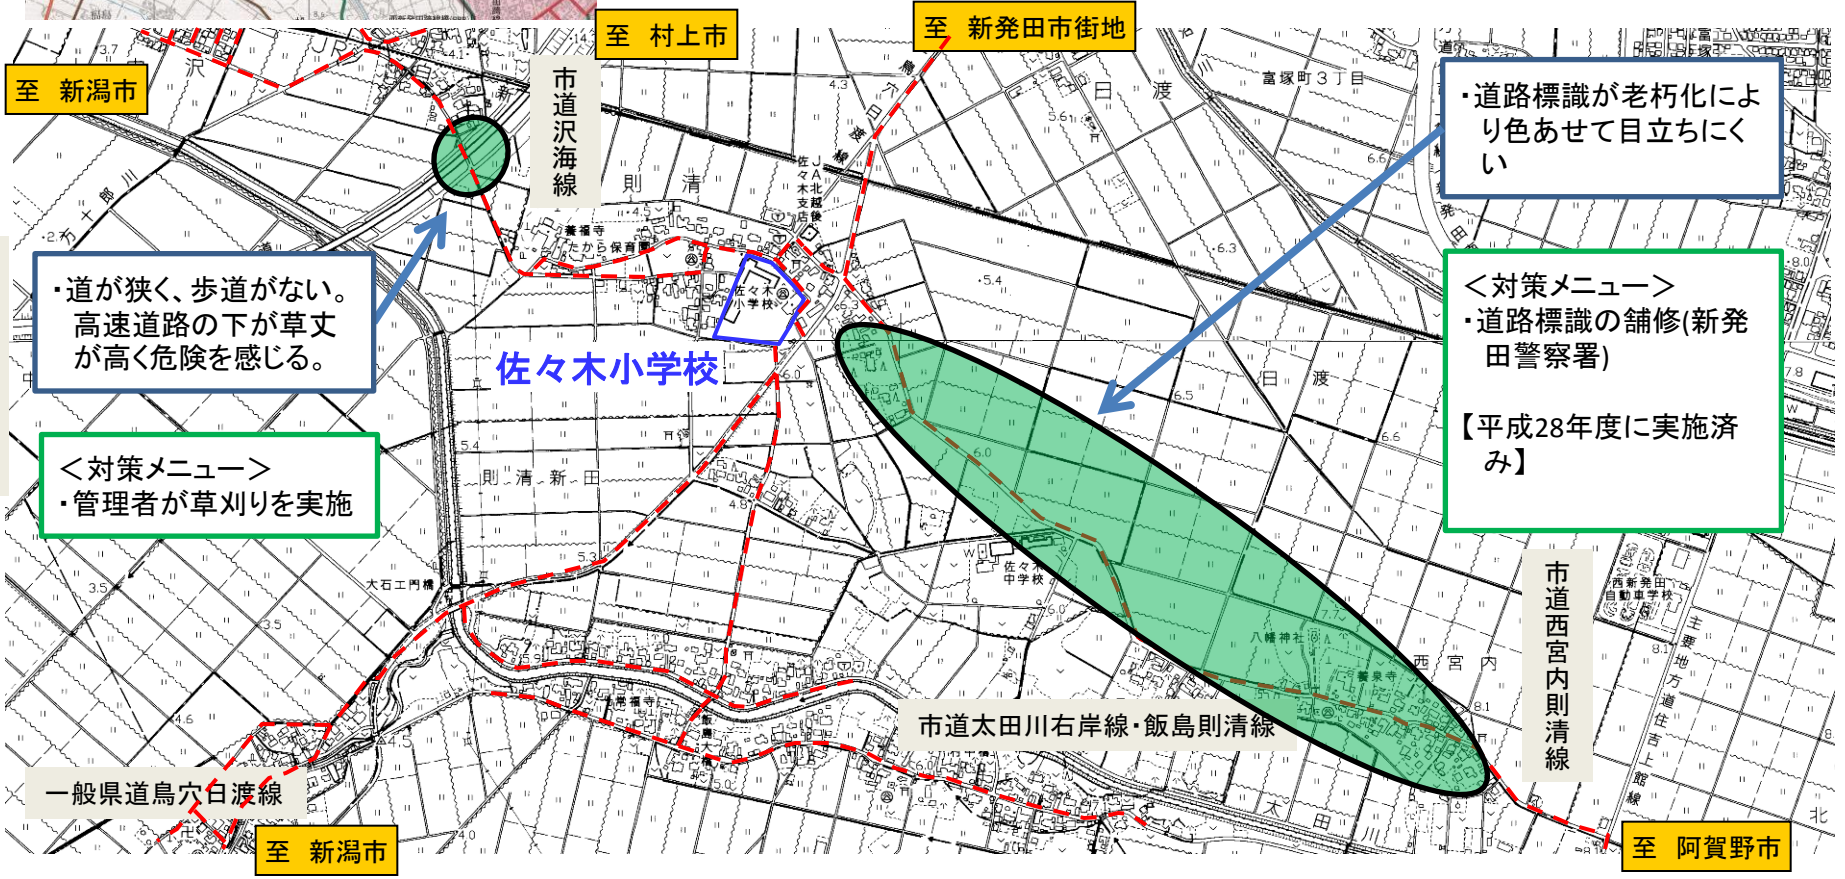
至 新潟市

至 村上市

至 新発田市街地

市道沢海線

・道路標識が老朽化により色あせて目立ちにくい

・道が狭く、歩道がない。高速道路の下が草丈が高く危険を感じる。

佐々木小学校

＜対策メニュー＞
・道路標識の舗修(新発田警察署)

【平成28年度に実施済み】

＜対策メニュー＞
・管理者が草刈りを実施

市道西宮内則清線

市道太田川右岸線・飯島則清線

一般県道鳥穴日渡線

至 新潟市

至 阿賀野市